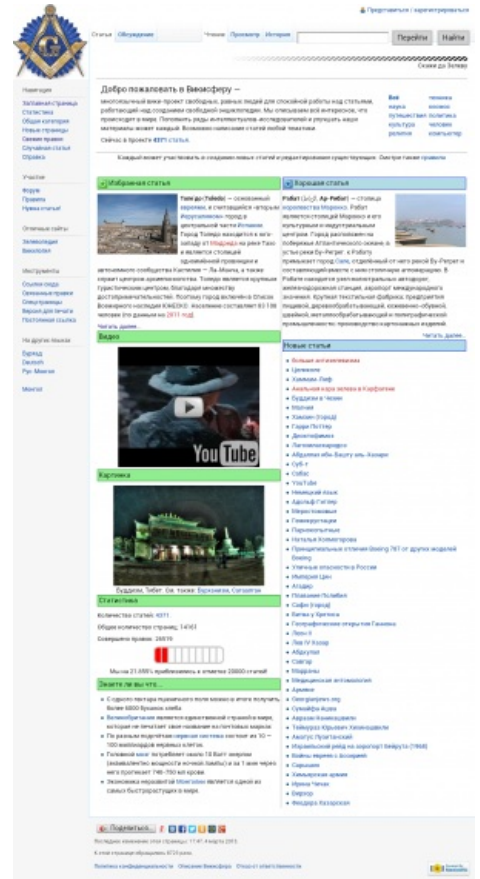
Представиться / зарегистрироваться

Статья Обсуждение Чтение Просмотр История Перейти Найти

Скажи да Золоту

Добро пожаловать в Викисферу —

многоязычный вики-проект свободных, равных людей для спокойной работы над статьями, работающий над созданием свободной энциклопедии. Мы стараемся всё интересное, что происходит в мире. Пополнять ряды интеллектуалов-исследователей и улучшать наши материалы может каждый. Возможно написание статей любой тематики.

Сейчас в проекте 4371 статья.

| Всё | техника |
|---|---|
| наука | знания |
| путешествия | политика |
| культура | человек |
| религия | компьютер |

Каждый может участвовать в создании новых статей и редактировании существующих. Смотри также правила

Навигация
Заглавная страница
Статистика
Общие категории
Новые страницы
Свежие правки
Случайная статья
Справка

Участие
Форум
Правила
Нужна статья!

Отличные сайты
Зелекоподия
Викиопия

Инструменты
Ссылки сюда
Связанные правки
Спецстраницы
Версия для печати
Постоянная ссылка

На других языках
Беларусь
Deutsch
Рус. Мэнгэн
Монгол

Избранная статья

Толедо (Toledo) — основанный иберами, а считающийся «вторым Иерусалимом» город в центральной части Испании. Город Толедо находится в юго-западу от Мадрида на реке Тахо и является столицей одноимённой провинции и автономного сообщества Кастилия — Ла-Манча, а также служит центром архиепископства. Толедо является крупным туристическим центром благодаря множеству достопримечательностей. Поэтому город включён в Список Всемирного наследия ЮНЕСКО. Население составляет 83 198 человек (по данным на 2011 год).

Читать далее...

Хорошая статья

Рабат (ар.), Ар-Рибат — столица королевства Марокко. Рабат является столицей Марокко и его культурным и индустриальным центром. Город расположен на побережье Атлантического океана, в устье реки Бу-Регрег, к Рабату примыкает город Сале, отделённый от него рекой Бу-Регрег и составляющий вместе с ним столичную агломерацию. В Рабате находятся университетальные авторские, железнодорожная станция, аэропорт международного значения. Крупные текстильные фабрики, предприятия пищевой, деревообрабатывающей, кожевенно-обувной, цементной, металлообрабатывающей и полиграфической промышленности; производство ковровых изделий.

Читать далее...

Видео

YouTube

Картинка

Буддизм, Тибет. См. также: Варнавиза, Сагалтан

Статистика

Количество статей: 4371
Общее количество страниц: 14163
Совершено правок: 26519

Мы на 21.858% приблизились к отметке 20000 статей!

Знаете ли вы что...

• С одного гектара подсолнечного поля можно в итоге получить более 6000 банок мёда.
• Велнобритания является единственной страной в мире, которая не печатает своё название на почтовых марках.
• По разным подсчётам нервная система состоит из 10 − 100 миллиардов нервных клеток.
• Головной мозг потребляет около 10 Ватт энергии (эквивалентно мощности ночной лампы) и за 1 мин через него прогоняет 740−750 мл крови.
• Экономика нерадивой Монголии является одной из самых быстрорастущих в мире.

Новые статьи

• Больше антисемитизма
• Цемиаэно
• Хамнаэн Лиф
• Анальная кара зелота в Карфагене
• Буддизм в Чехии
• Мэгчаа
• Хэмэм (город)
• Гарри Поттер
• Десептиконы
• Пятиэтажкогородов
• Абдуллах ибн Бэшут аль-Ахазри
• Суб-т
• Собас
• YouTube
• Немецкий язык
• Адольф Гитлер
• Мирстоковые
• Геннерустация
• Переписистеные
• Наталья Колмогорова
• Принципиальные отличия Boeing 787 от других моделей Boeing
• Уличные опасности в России
• Империя Цин
• Атодин
• Пожвание Полибия
• Сафи (город)
• Битва у Бретиса
• Географические открытия Гамкина
• Леон II
• Лев IV Хазар
• Абдульит
• Совгар
• Мордины
• Медицинская антимология
• Армяне
• Симирупиус-нор
• Суккафь-йура
• Аврахм Ханнешадиен
• Тэйдрид Юрьевич Ханнешадиен
• Авхустус Пугатчанский
• Израильский рейд на аэропорт Бейрута (1968)
• Воины первого Асхарида
• Сарыыхи
• Хамьерская армия
• Ирина Чечко
• Веригор
• Феодора Хазарская

Поделиться...

Последнее изменение этой страницы: 11:47, 4 марта 2013.
К этой странице обращались 8716 раз.

Политика конфиденциальности Описание Викисферы Отказ от ответственности